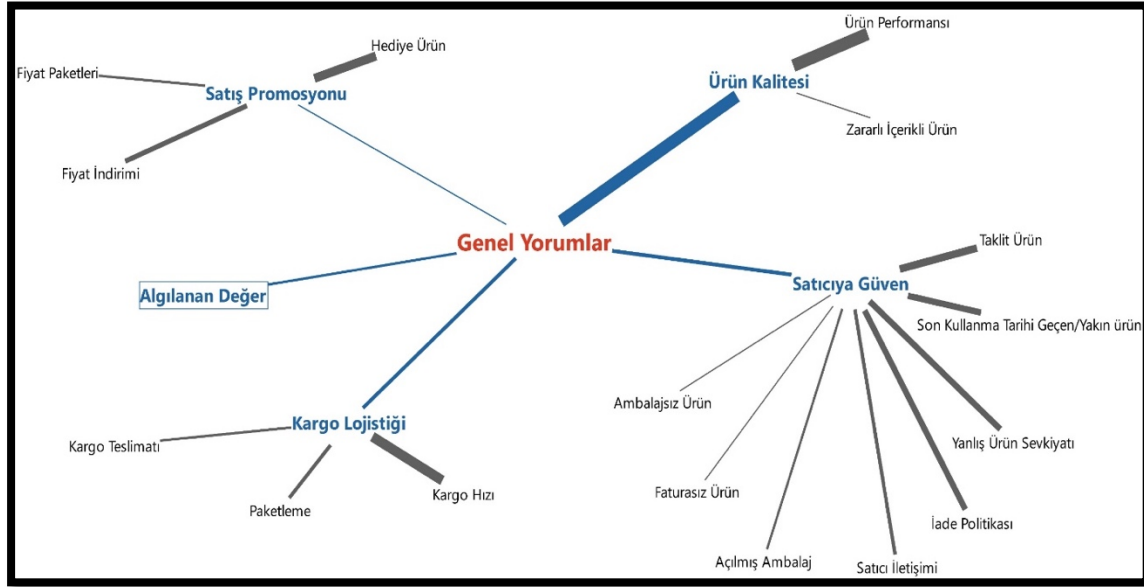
Hediye Ürün

Fiyat Paketleri

Satış Promosyonu

Fiyat İndirimi

Ürün Performansı

Ürün Kalitesi

Zararlı İçerikli Ürün

Genel Yorumlar

Algılanan Değer

Taklit Ürün

Satıcıya Güven

Son Kullanma Tarihi Geçen/Yakın ürün

Ambalajsız Ürün

Yanlış Ürün Sevkiyatı

Faturasız Ürün

İade Politikası

Açılmış Ambalaj

Satıcı İletişimi

Kargo Lojistiği

Kargo Teslimatı

Paketleme

Kargo Hızı